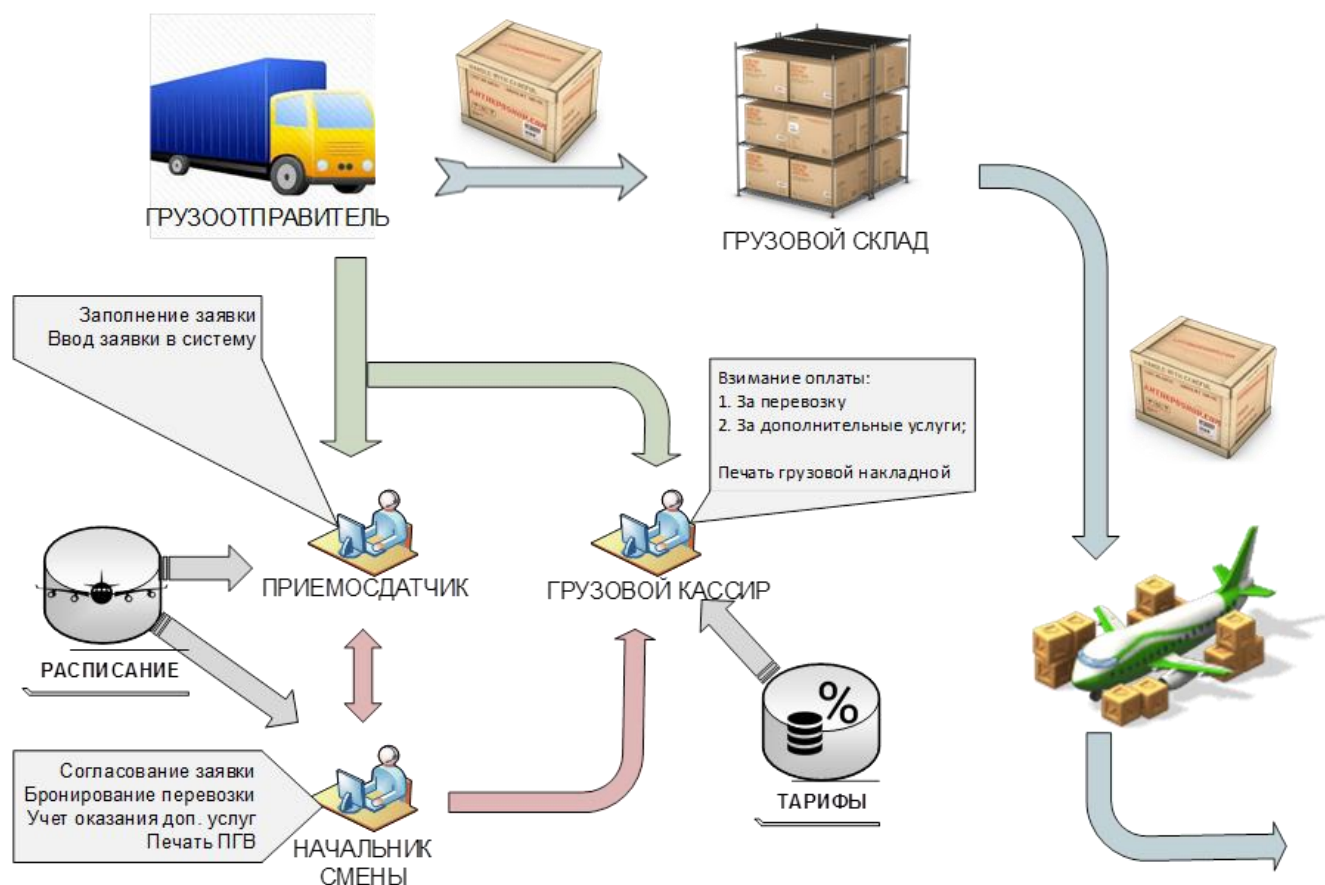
ГРУЗООТПРАВИТЕЛЬ

ГРУЗОВОЙ СКЛАД

Заполнение заявки
Ввод заявки в систему

Взимание оплаты:
1. За перевозку
2. За дополнительные услуги;

Печать грузовой накладной

ПРИЕМОСДАТЧИК

ГРУЗОВОЙ КАССИР

РАСПИСАНИЕ

Согласование заявки
Бронирование перевозки
Учет оказания доп. услуг
Печать ПГВ

НАЧАЛЬНИК СМЕНЫ

ТАРИФЫ